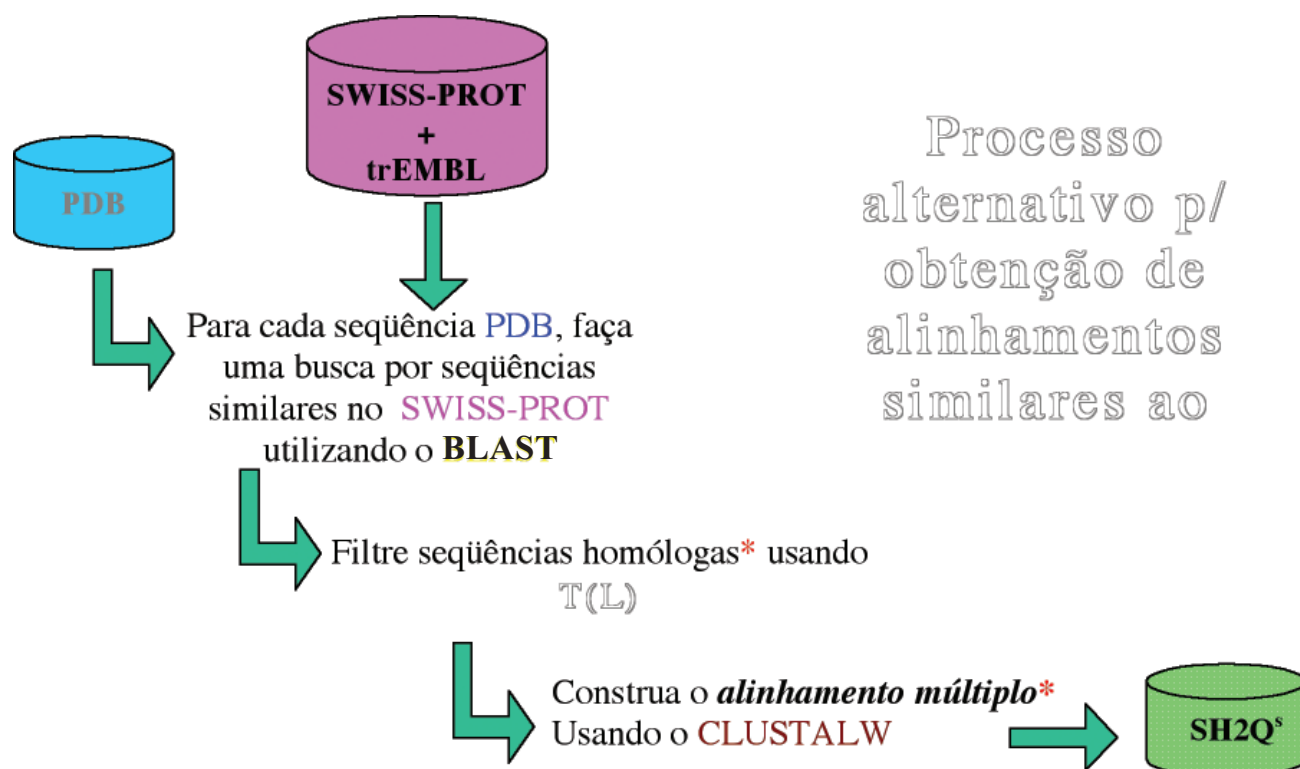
SWISS-PROT
+
trEMBL

PDB

Processo alternativo p/ obtenção de alinhamentos similares ao

Para cada seqüência PDB, faça uma busca por seqüências similares no SWISS-PROT utilizando o **BLAST**

Filtre seqüências homólogas* usando T(L)

Construa o ***alinhamento múltiplo****
Usando o CLUSTALW

SH2Q$^{s}$